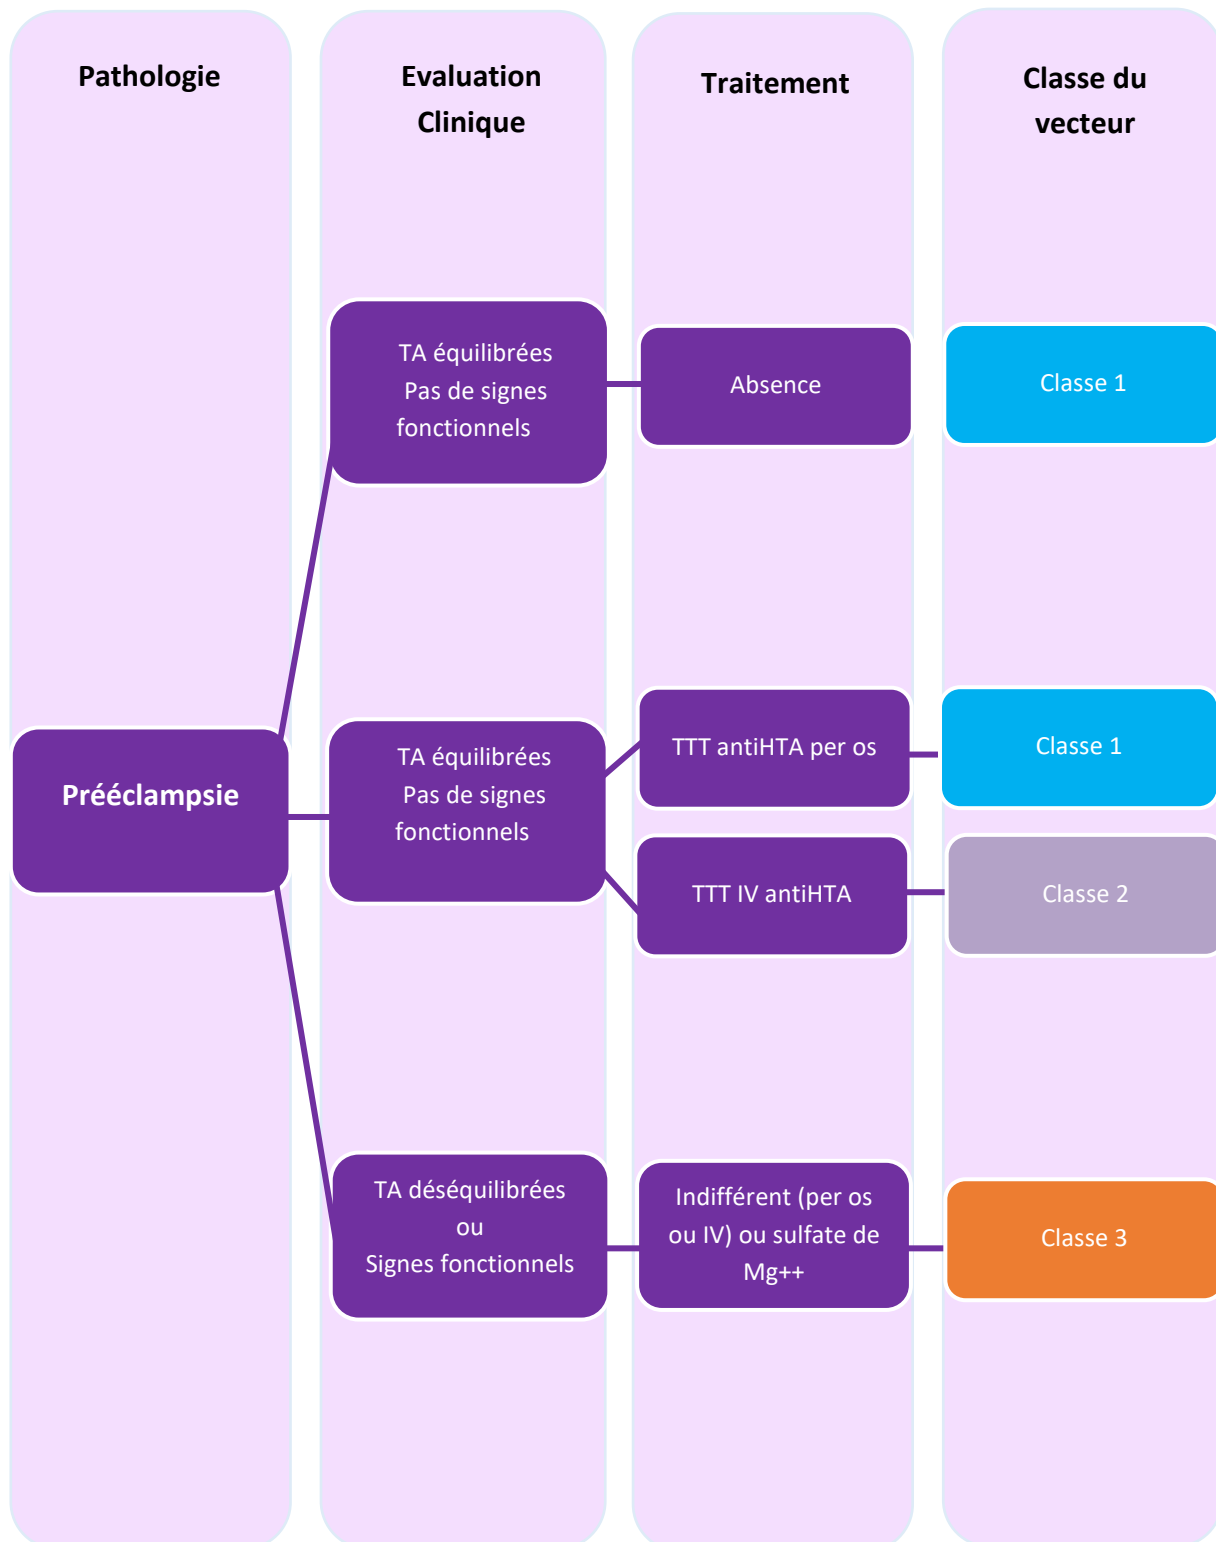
Pathologie

Evaluation Clinique

Traitement

Classe du vecteur

TA équilibrées
Pas de signes fonctionnels

Absence

Classe 1

Prééclampsie

TA équilibrées
Pas de signes fonctionnels

TTT antiHTA per os

Classe 1

TTT IV antiHTA

Classe 2

TA déséquilibrées
ou
Signes fonctionnels

Indifférent (per os ou IV) ou sulfate de Mg++

Classe 3